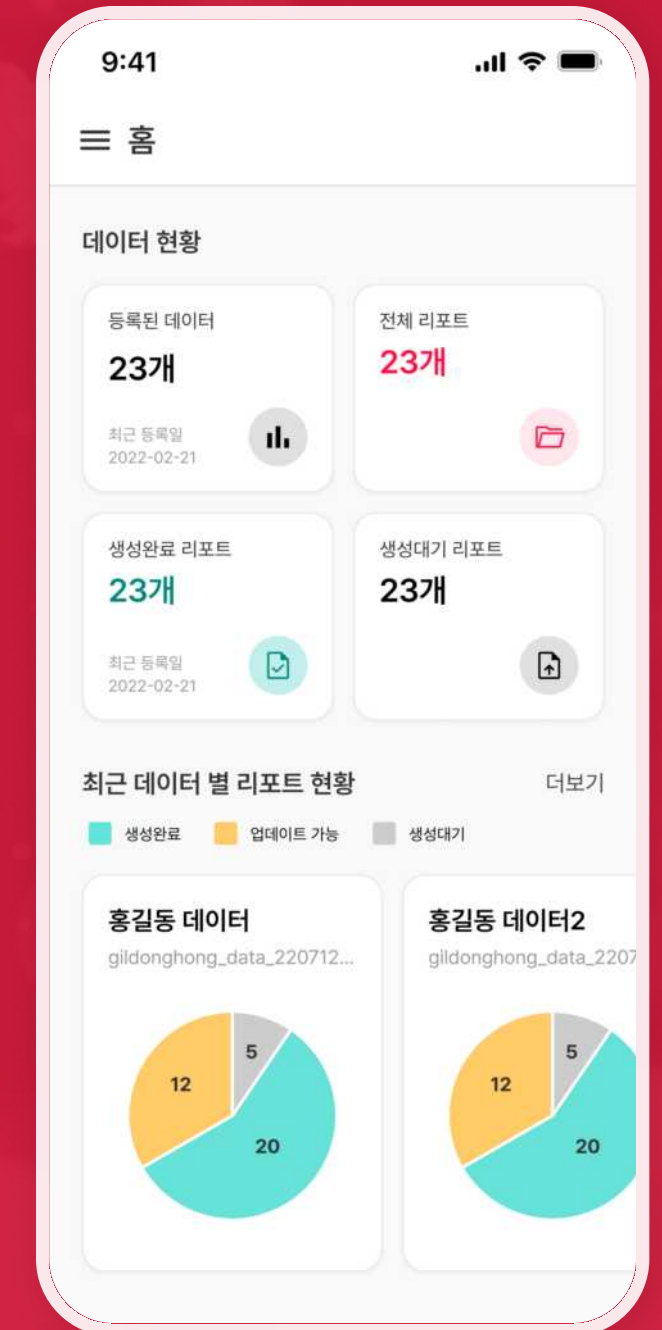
9:41

홈

데이터 현황

등록된 데이터
23개
최근 등록일
2022-02-21

전체 리포트
23개

생성완료 리포트
23개
최근 등록일
2022-02-21

생성대기 리포트
23개

최근 데이터 별 리포트 현황
더보기

생성완료 업데이트 가능 생성대기

홍길동 데이터
gildonghong_data_220712...
5
12
20

홍길동 데이터2
gildonghong_data_2207
5
12
20